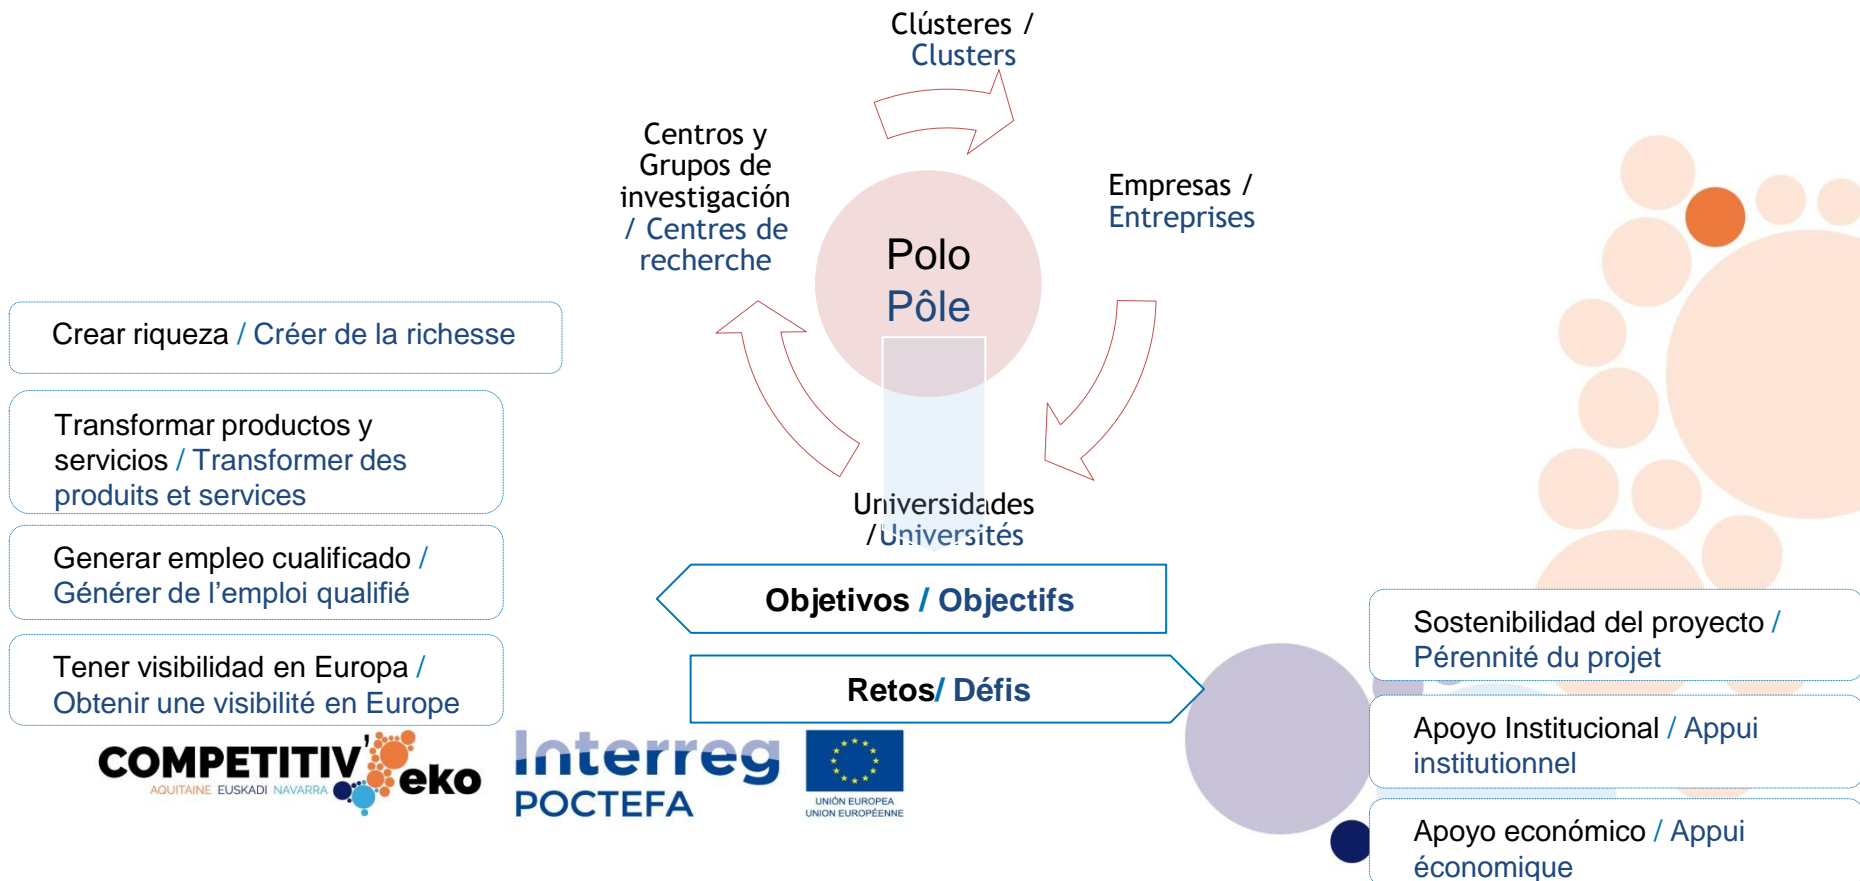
Clústeres / Clusters

Centros y Grupos de investigación / Centres de recherche

Empresas / Entreprises

Polo
Pôle

Universidades / Universités

Crear riqueza / Créer de la richesse

Transformar productos y servicios / Transformer des produits et services

Generar empleo cualificado / Générer de l'emploi qualifié

Tener visibilidad en Europa / Obtenir une visibilité en Europe

Objetivos / Objectifs

Retos/ Défis

Sostenibilidad del proyecto / Pérennité du projet

Apoyo Institucional / Appui institutionnel

Apoyo económico / Appui économique

COMPETITIV'eko
AQUITAINE EUSKADI NAVARRA

Interreg
POCTEFA

UNIÓN EUROPEA
UNION EUROPÉENNE